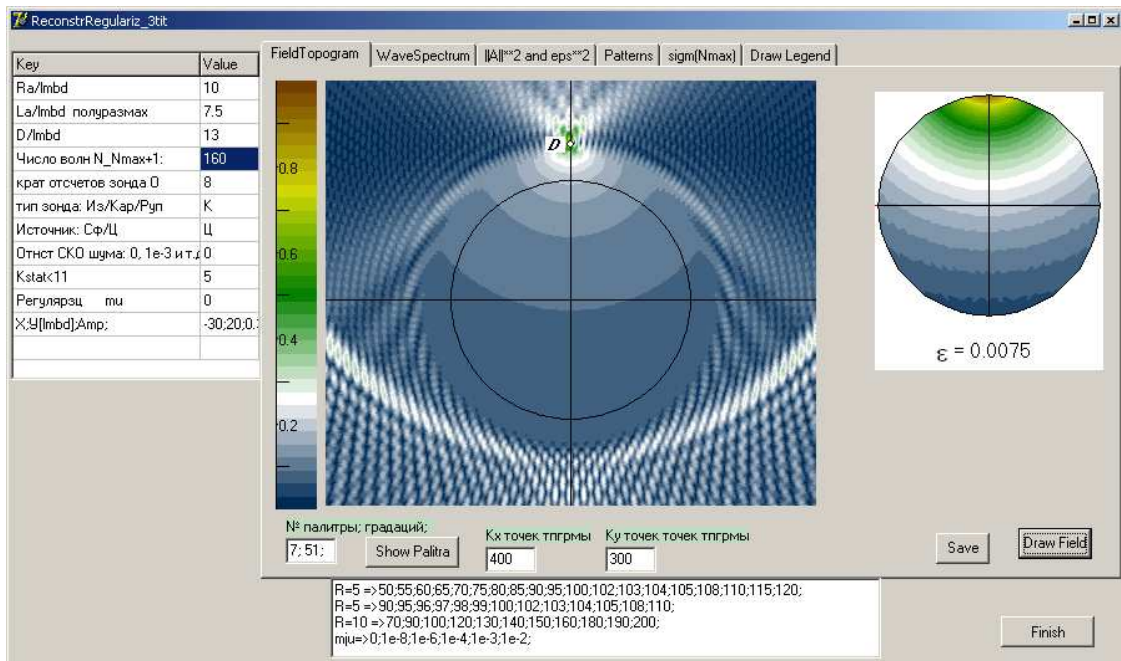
ReconstrRegulariz_3tit

| Key | Value |
|---|---|
| Ra/lmbd | 10 |
| La/lmbd полуразмах | 7.5 |
| D/lmbd | 13 |
| Число волн N_Nmax+1: | 160 |
| крат отсчетов зонда O | 8 |
| тип зонда: Из/Кар/Руп | K |
| Источник: Сф/Ц | Ц |
| Отнст СКО шума: 0, 1е-3 и т.д | 0 |
| Kstat<11 | 5 |
| Регулярзц mu | 0 |
| X;Y[lmbd];Amp; | -30;20;0.: |

FieldTopogram | WaveSpectrum | ||A||**2 and eps**2 | Patterns | sigm(Nmax) | Draw Legend

0.8
0.6
0.4
0.2

D

$\varepsilon$ = 0.0075

№ палитры; градаций;
7; 51;
Show Palitra
Kx точек тпгрмы
400
Ky точек точек тпгрмы
300
Save
Draw Field

R=5 =>50;55;60;65;70;75;80;85;90;95;100;102;103;104;105;108;110;115;120;
R=5 =>90;95;96;97;98;99;100;102;103;104;105;108;110;
R=10 =>70;90;100;120;130;140;150;160;180;190;200;
mju=>0;1e-8;1e-6;1e-4;1e-3;1e-2;

Finish